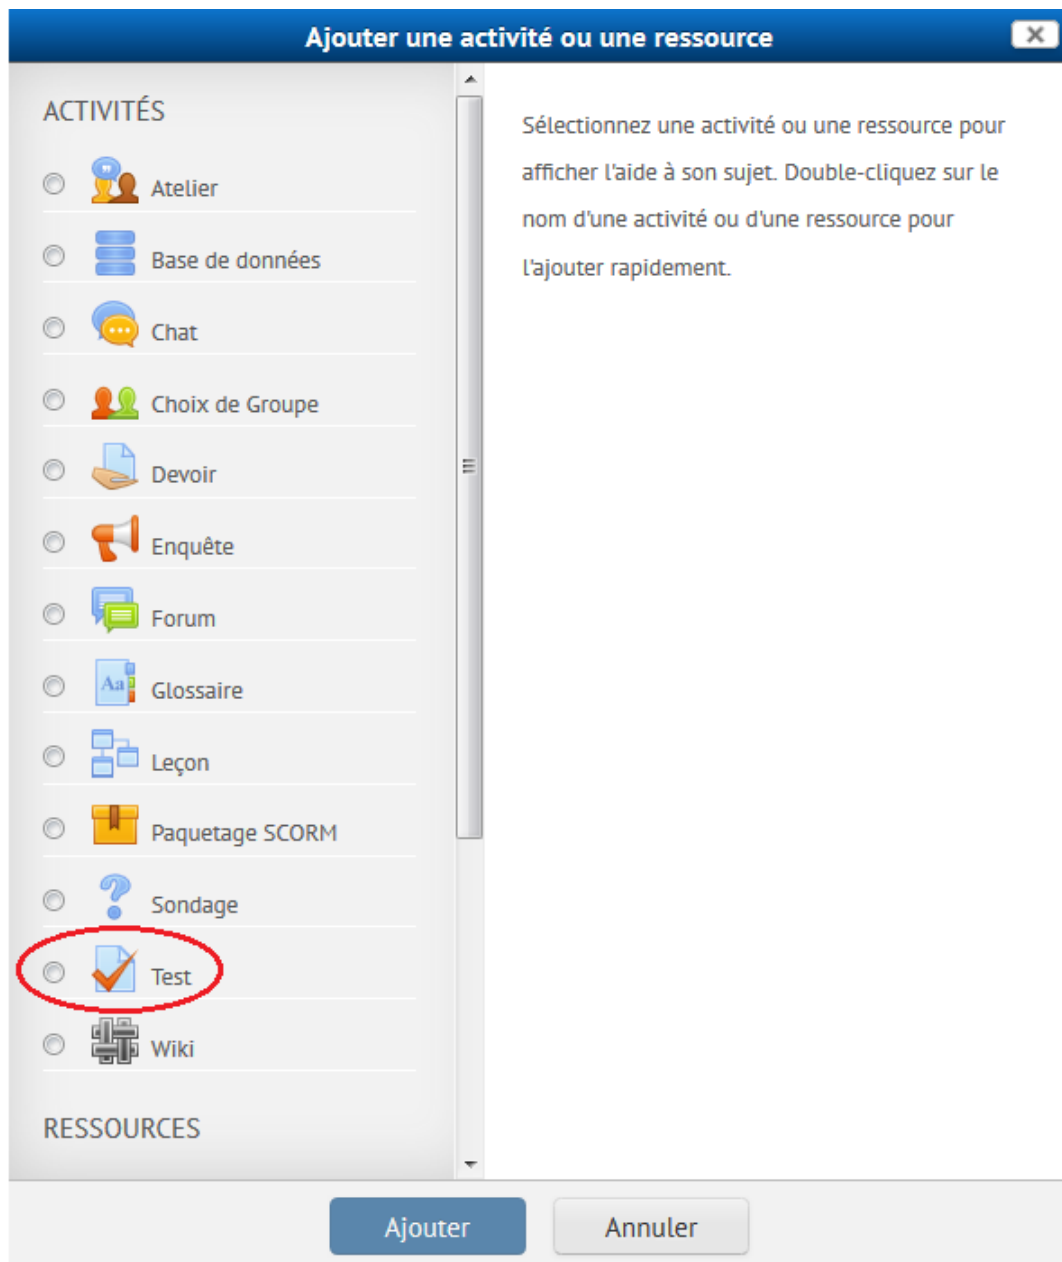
Ajouter une activité ou une ressource

ACTIVITÉS

Atelier

Base de données

Chat

Choix de Groupe

Devoir

Enquête

Forum

Aa

Glossaire

Leçon

Paquetage SCORM

Sondage

Test

Wiki

RESSOURCES

Sélectionnez une activité ou une ressource pour afficher l'aide à son sujet. Double-cliquez sur le nom d'une activité ou d'une ressource pour l'ajouter rapidement.

Ajouter

Annuler